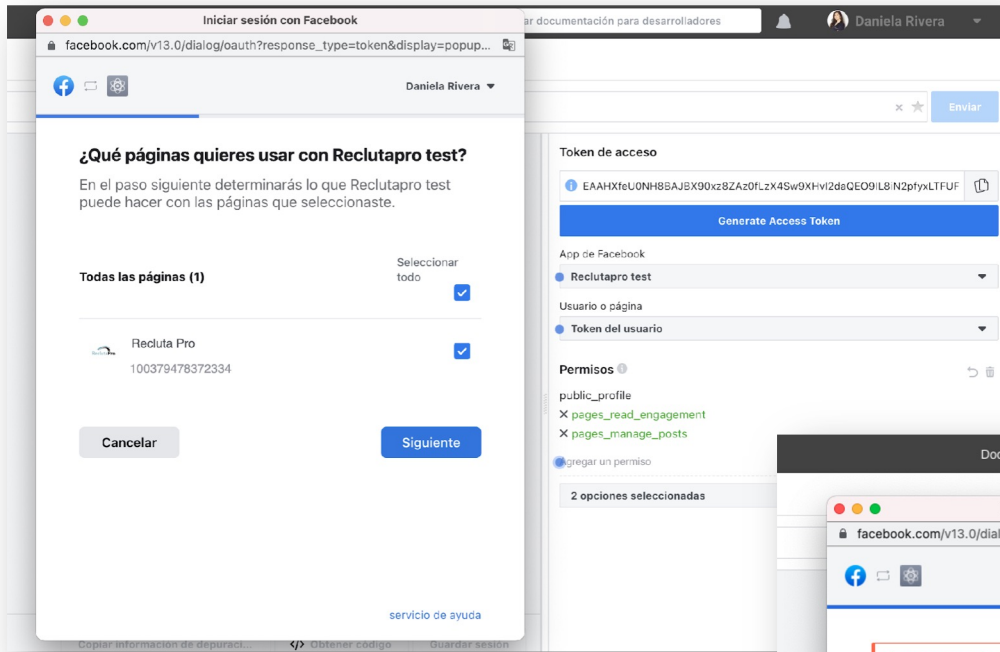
Iniciar sesión con Facebook
facebook.com/v13.0/dialog/oauth?response_type=token&display=popup...
Daniela Rivera
¿Qué páginas quieres usar con Reclutapro test?
En el paso siguiente determinarás lo que Reclutapro test puede hacer con las páginas que seleccionaste.
Todas las páginas (1)
Seleccionar todo
Recluta Pro
100379478372334
Cancelar
Siguiente
servicio de ayuda
Copiar información de depuraci... </> Obtener código Guardar sesión

r documentación para desarrolladores
Daniela Rivera
Enviar
Token de acceso
EAAHXfeU0NH8BAJBX90xz8ZAz0fLzX4Sw9XHvl2dsQEO9lL8N2pfyxLTFUF
Generate Access Token
App de Facebook
Reclutapro test
Usuario o página
Token del usuario
Permisos
public_profile
✕ pages_read_engagement
✕ pages_manage_posts
Agregar un permiso
2 opciones seleccionadas
Doc
facebook.com/v13.0/dial